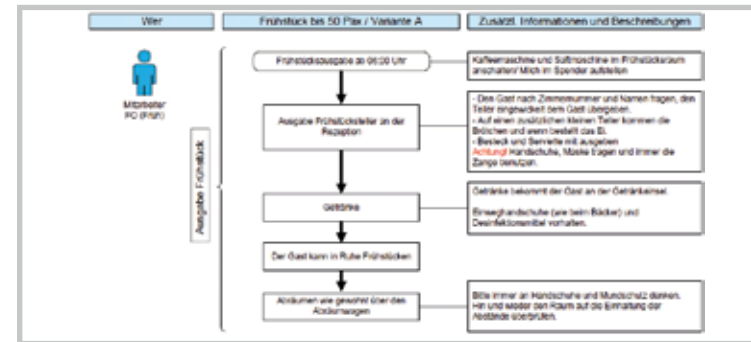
Wer

Frühstück bis 50 Pax / Variante A

Zusätzl. Informationen und Beschreibungen

Mitarbeiter PC (F&B)

Ausgabe Frühstück

Frühstücksausgabe ab 06:00 Uhr

Kaffeemaschine und Saftmaschine im Frühstücksraum anschalten! Milch im Spender aufstellen

Ausgabe Frühstücksteller an der Rezeption

- Den Gast nach Zimmernummer und Namen fragen, den Teller eingewickelt dem Gast übergeben.
- Auf einen zusätzlichen kleinen Teller kommen die Brötchen und wenn bestellt das Ei.
- Besteck und Serviette mit ausgeben
Achtung! Handschuhe, Maske tragen und immer die Zange benutzen.

Getränke

Getränke bekommt der Gast an der Getränkeinsel.

Einweghandschuhe (wie beim Bäcker) und Desinfektionsmittel vorhalten.

Der Gast kann in Ruhe Frühstücken

Abräumen wie gewohnt über den Abräumwagen

Bitte immer an Handschuhe und Mundschutz denken. Hin und wieder den Raum auf die Einhaltung der Abstände überprüfen.